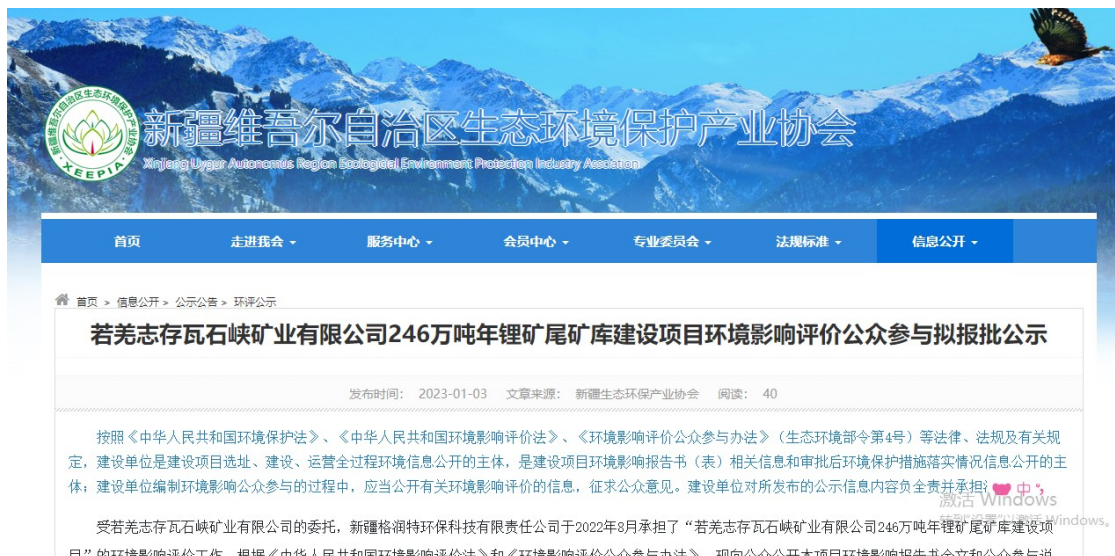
新疆维吾尔自治区生态环境保护产业协会
新疆维吾尔自治区生态环境保护产业协会
XEEPIA
Xinjiang Uygur Autonomous Region Ecological Environment Protection Industry Association

首页 走进我会 ▾ 服务中心 ▾ 会员中心 ▾ 专业委员会 ▾ 法规标准 ▾ 信息公开 ▾

首页 > 信息公开 > 公示公告 > 环评公示

若羌志存瓦石峡矿业有限公司246万吨年锂矿尾矿库建设项目环境影响评价公众参与拟报批公示

发布时间: 2023-01-03 文章来源: 新疆生态环保产业协会 阅读: 40

按照《中华人民共和国环境保护法》、《中华人民共和国环境影响评价法》、《环境影响评价公众参与办法》(生态环境部令第4号)等法律、法规及有关规定，建设单位是建设项目选址、建设、运营全过程环境信息公开的主体，是建设项目环境影响报告书(表)相关信息和审批后环境保护措施落实情况信息公开的主体；建设单位编制环境影响公众参与的过程中，应当公开有关环境影响评价的信息，征求公众意见。建设单位对所发布的公示信息内容负全责并承担

受若羌志存瓦石峡矿业有限公司的委托，新疆格润特环保科技有限责任公司于2022年8月承担了“若羌志存瓦石峡矿业有限公司246万吨年锂矿尾矿库建设项目”的环境影响评价工作，根据《中华人民共和国环境影响评价法》和《环境影响评价公众参与办法》，现向公众公开本项目环境影响报告书全文和公众参与说

激活 Windows
转到“设置”以激活 Windows。